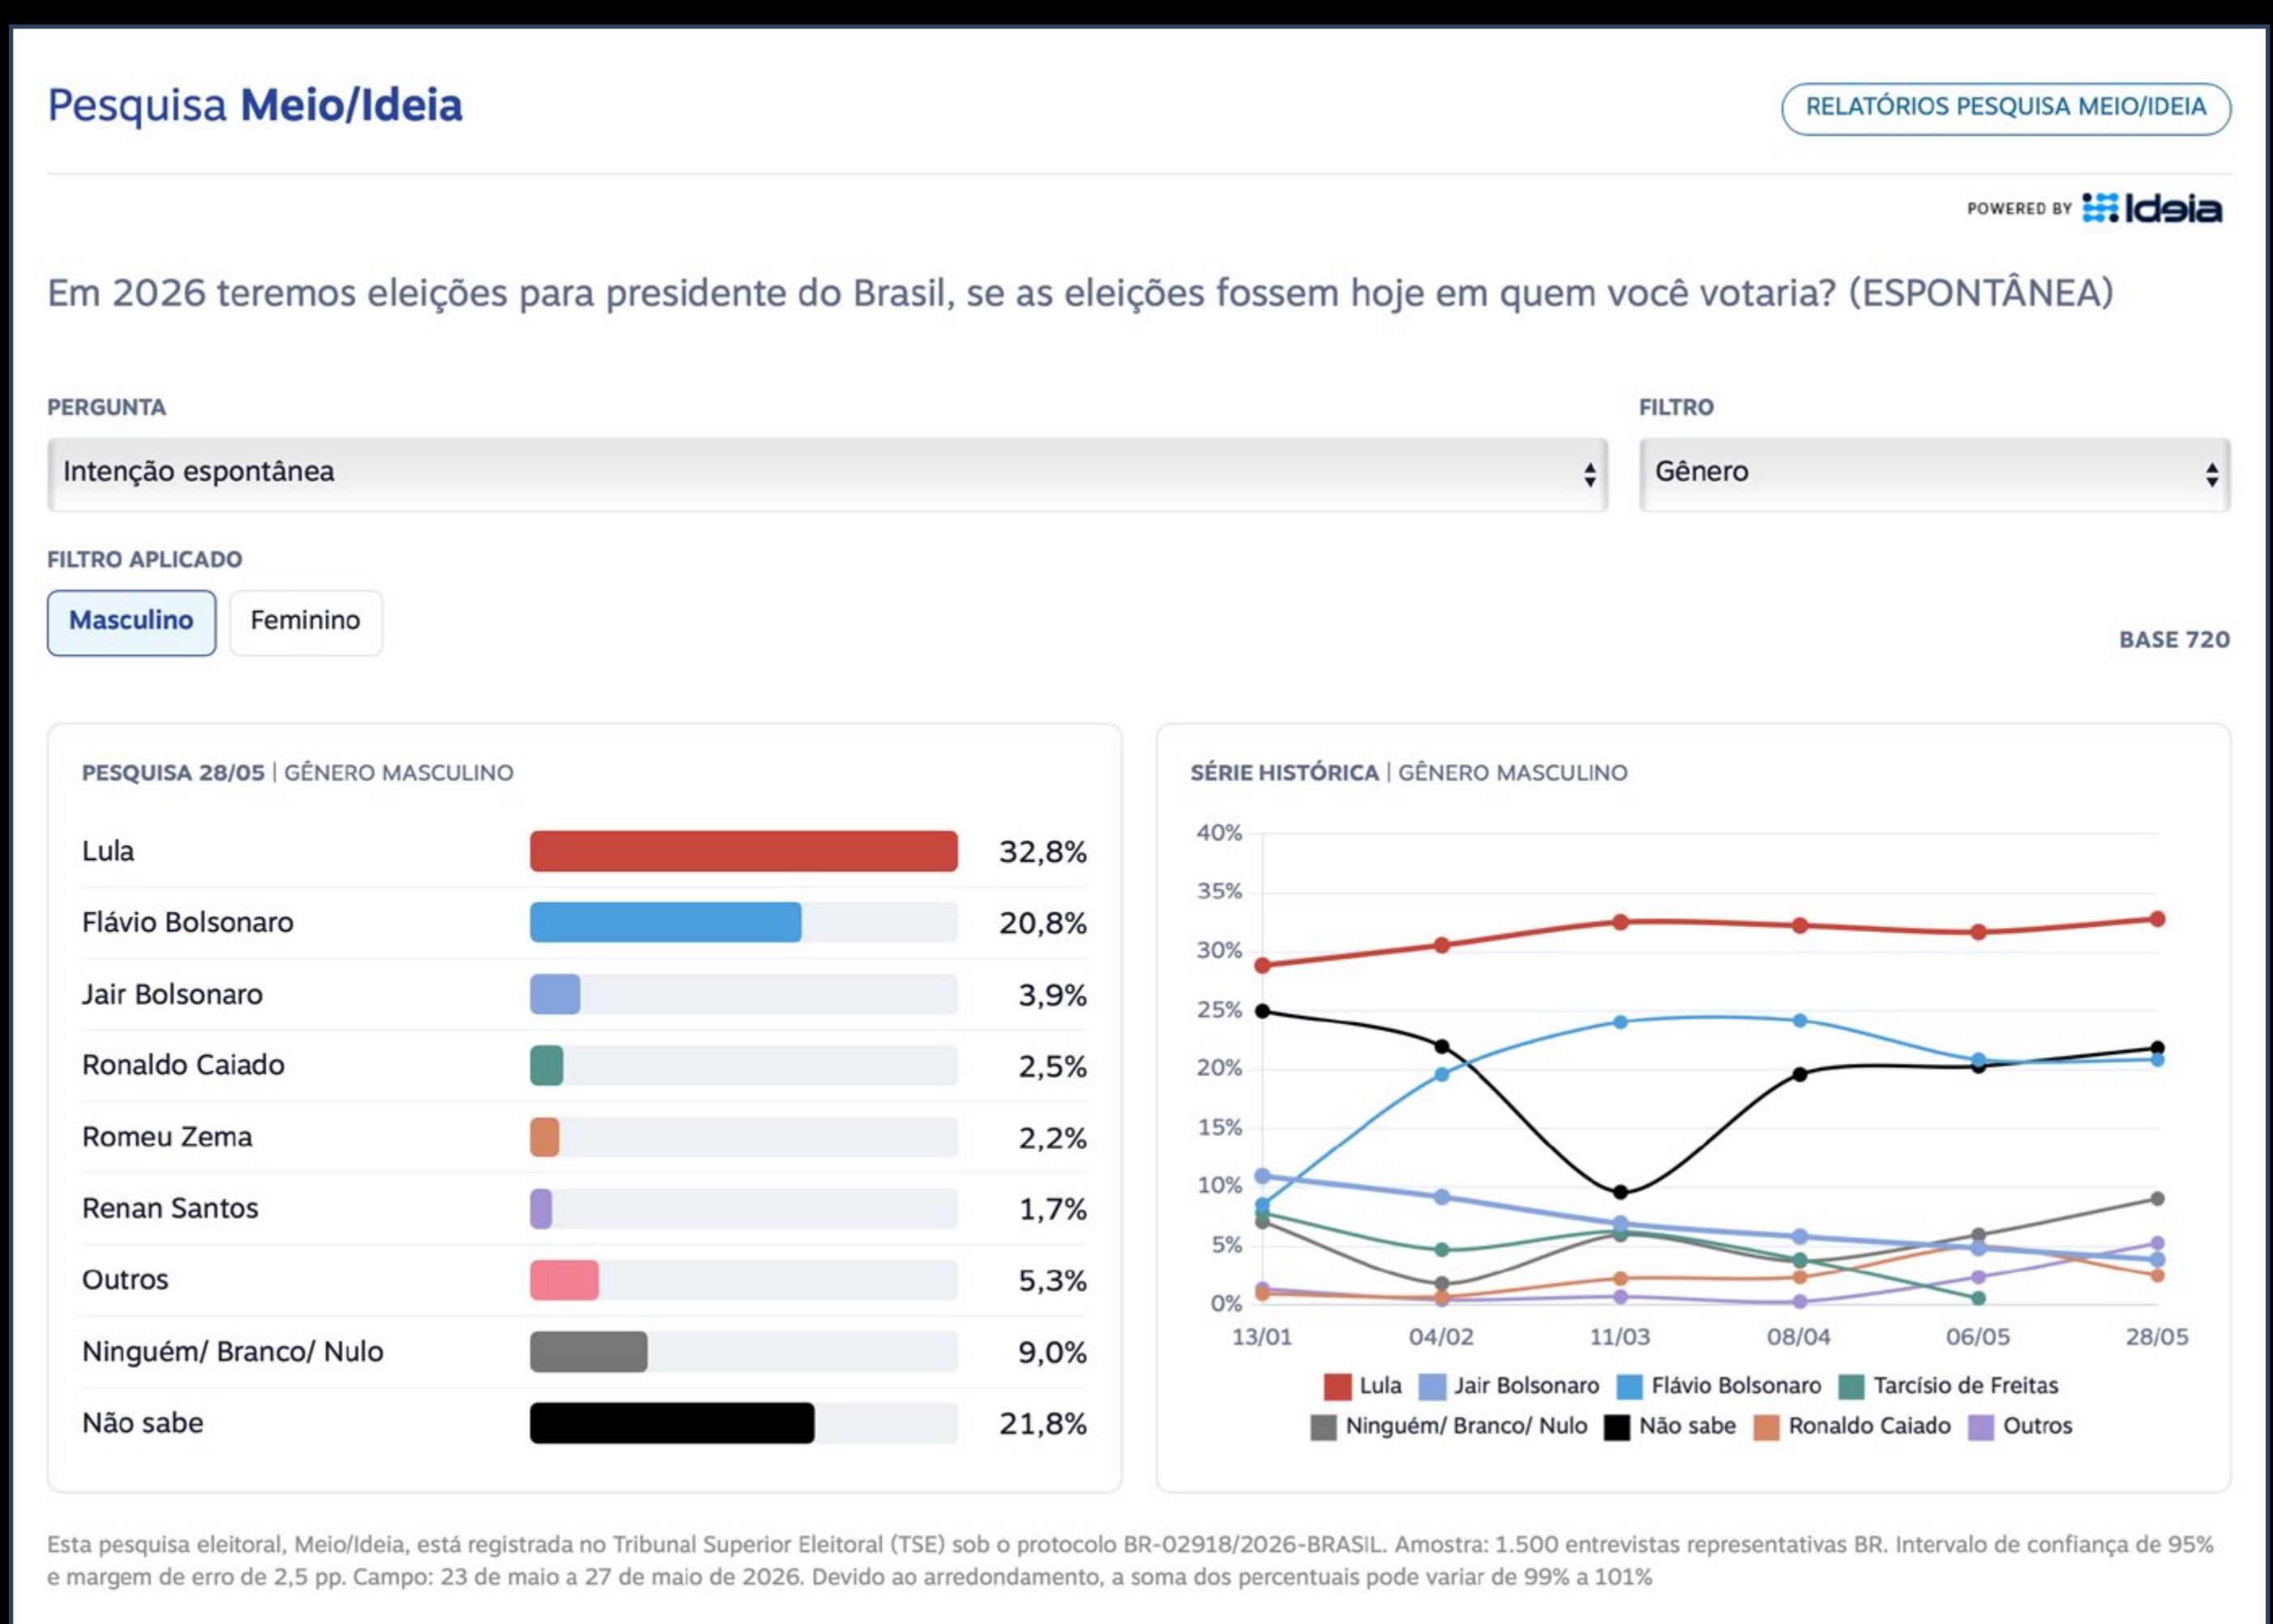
Pesquisa **Meio/Ideia**

RELATÓRIOS PESQUISA MEIO/IDEIA

POWERED BY Ideia

Em 2026 teremos eleições para presidente do Brasil, se as eleições fossem hoje em quem você votaria? (ESPONTÂNEA)

PERGUNTA

Intenção espontânea

FILTRO

Gênero

FILTRO APLICADO

Masculino Feminino

BASE 720

PESQUISA 28/05 | GÊNERO MASCULINO

| | |
|---|---|
| Lula | 32,8% |
| Flávio Bolsonaro | 20,8% |
| Jair Bolsonaro | 3,9% |
| Ronaldo Caiado | 2,5% |
| Romeu Zema | 2,2% |
| Renan Santos | 1,7% |
| Outros | 5,3% |
| Ninguém/ Branco/ Nulo | 9,0% |
| Não sabe | 21,8% |

SÉRIE HISTÓRICA | GÊNERO MASCULINO

40%
35%
30%
25%
20%
15%
10%
5%
0%

13/01 04/02 11/03 08/04 06/05 28/05

Lula Jair Bolsonaro Flávio Bolsonaro Tarcísio de Freitas
Ninguém/ Branco/ Nulo Não sabe Ronaldo Caiado Outros

Esta pesquisa eleitoral, Meio/Ideia, está registrada no Tribunal Superior Eleitoral (TSE) sob o protocolo BR-02918/2026-BRASIL. Amostra: 1.500 entrevistas representativas BR. Intervalo de confiança de 95% e margem de erro de 2,5 pp. Campo: 23 de maio a 27 de maio de 2026. Devido ao arredondamento, a soma dos percentuais pode variar de 99% a 101%